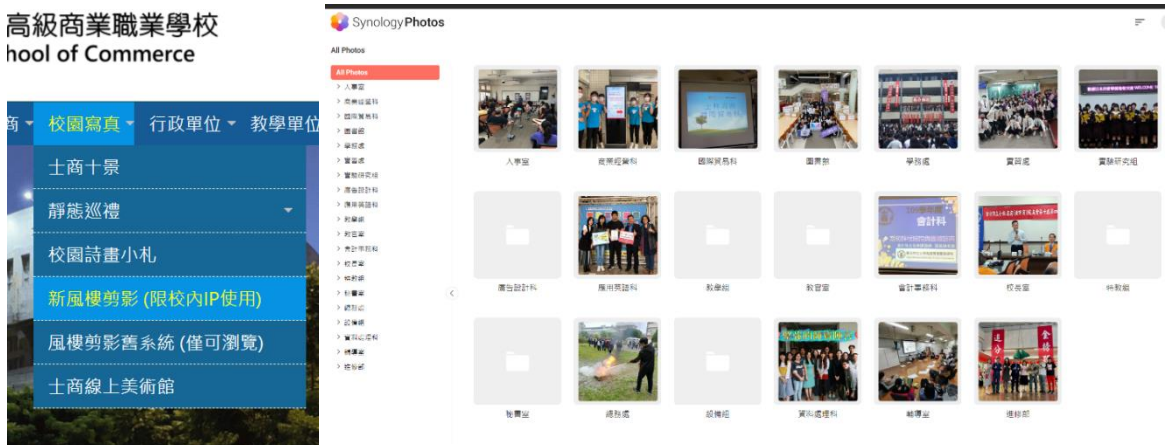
高級商業職業學校
hool of Commerce

商 ▾ 校園寫真 ▾ 行政單位 ▾ 教學單位

士商十景
靜態巡禮
校園詩畫小札
新風樓剪影 (限校內IP使用)
風樓剪影舊系統 (僅可瀏覽)
士商線上美術館

Synology Photos

All Photos

All Photos
人事室
商業經營科
國際貿易科
圖書館
學務處
實習處
實驗研究組
廣告設計科
應用英語科
教學組
教官室
會計事務科
校長室
特教組
秘書室
總務處
設備組
資料處理科
輔導室
進修部

人事室
商業經營科
國際貿易科
圖書館
學務處
實習處
實驗研究組
廣告設計科
應用英語科
教學組
教官室
會計事務科
校長室
特教組
秘書室
總務處
設備組
資料處理科
輔導室
進修部